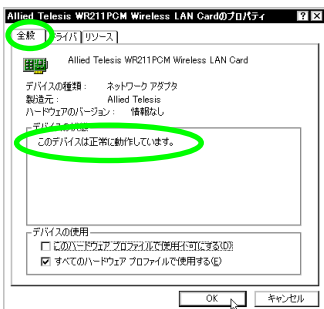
Allied Telesis WR211PCM Wireless LAN Cardのプロパティ ? ×

全般 ドライバ リソース

Allied Telesis WR211PCM Wireless LAN Card

デバイスの種類: ネットワーク アダプタ
製造元: Allied Telesis
ハードウェアのバージョン: 情報なし

デバイスの状態
このデバイスは正常に動作しています。

デバイスの使用
☐ このハードウェア プロファイルで使用不可にする(D)
☑ すべてのハードウェア プロファイルで使用する(E)

OK キャンセル